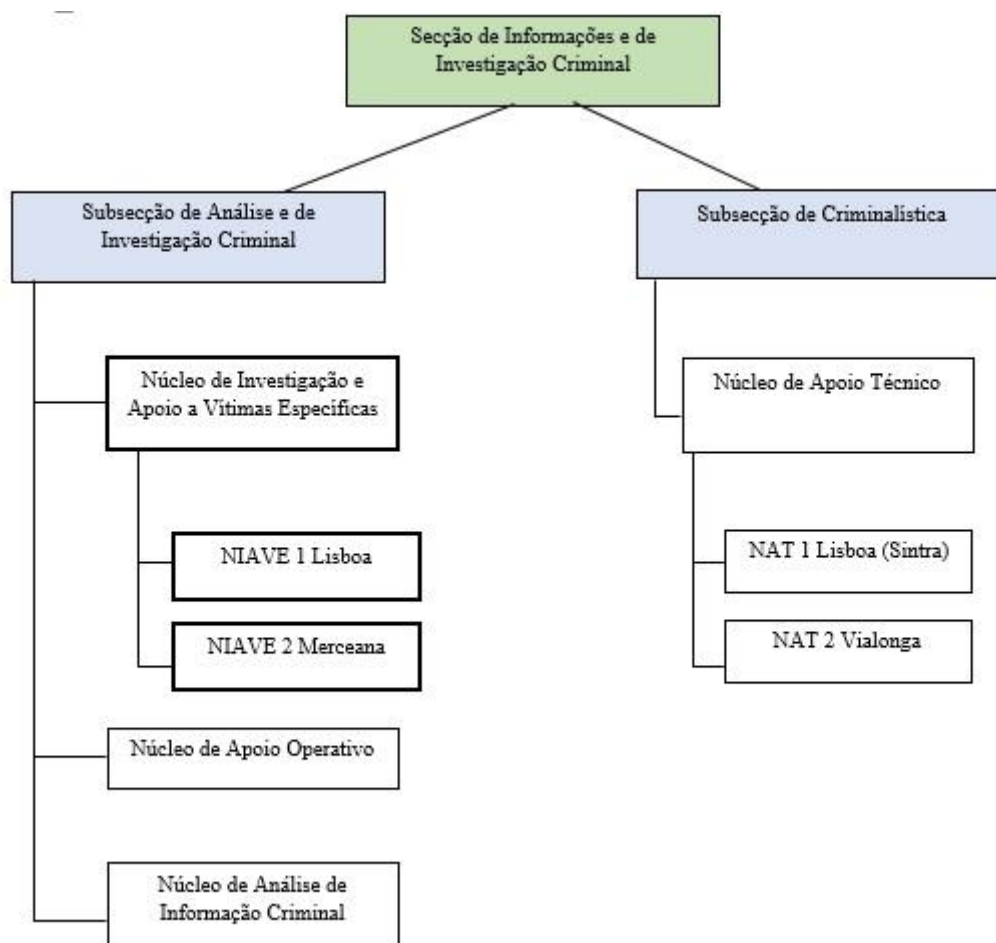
Secção de Informações e de Investigação Criminal

Subsecção de Análise e de Investigação Criminal

Subsecção de Criminalística

Núcleo de Investigação e Apoio a Vitimas Específicas

Núcleo de Apoio Técnico

NIAVE 1 Lisboa

NIAVE 2 Merceana

NAT 1 Lisboa (Sintra)

NAT 2 Vialonga

Núcleo de Apoio Operativo

Núcleo de Análise de Informação Criminal